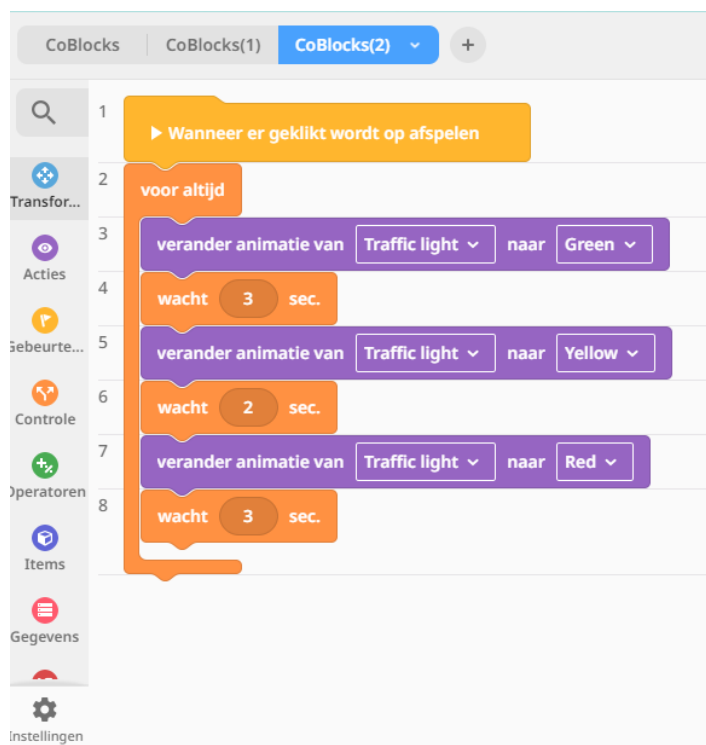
CoBlocks | CoBlocks(1) | CoBlocks(2) ⌄ | +

Transfor...
Acties
Gebeurte...
Controle
Operatoren
Items
Gegevens
Instellingen

1 ▶ Wanneer er geklikt wordt op afspelen
2 voor altijd
3 verander animatie van Traffic light ⌄ naar Green ⌄
4 wacht 3 sec.
5 verander animatie van Traffic light ⌄ naar Yellow ⌄
6 wacht 2 sec.
7 verander animatie van Traffic light ⌄ naar Red ⌄
8 wacht 3 sec.